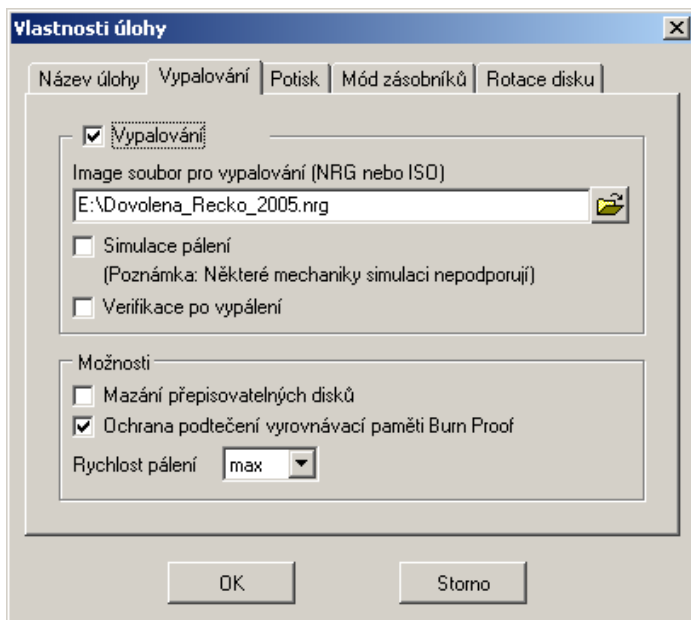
Vlastnosti úlohy

Název úlohy | Vypalování | Potisk | Mód zásobníků | Rotace disku

Vypalování

Image soubor pro vypalování (NRG nebo ISO)

E:\Dovolena_Recko_2005.nrg

Simulace pálení
(Poznámka: Některé mechaniky simulaci nepodporují)

Verifikace po vypálení

Možnosti

Mazání přepisovatelných disků

Ochrana podtečení vyrovnávací paměti Burn Proof

Rychlost pálení max

OK

Storno